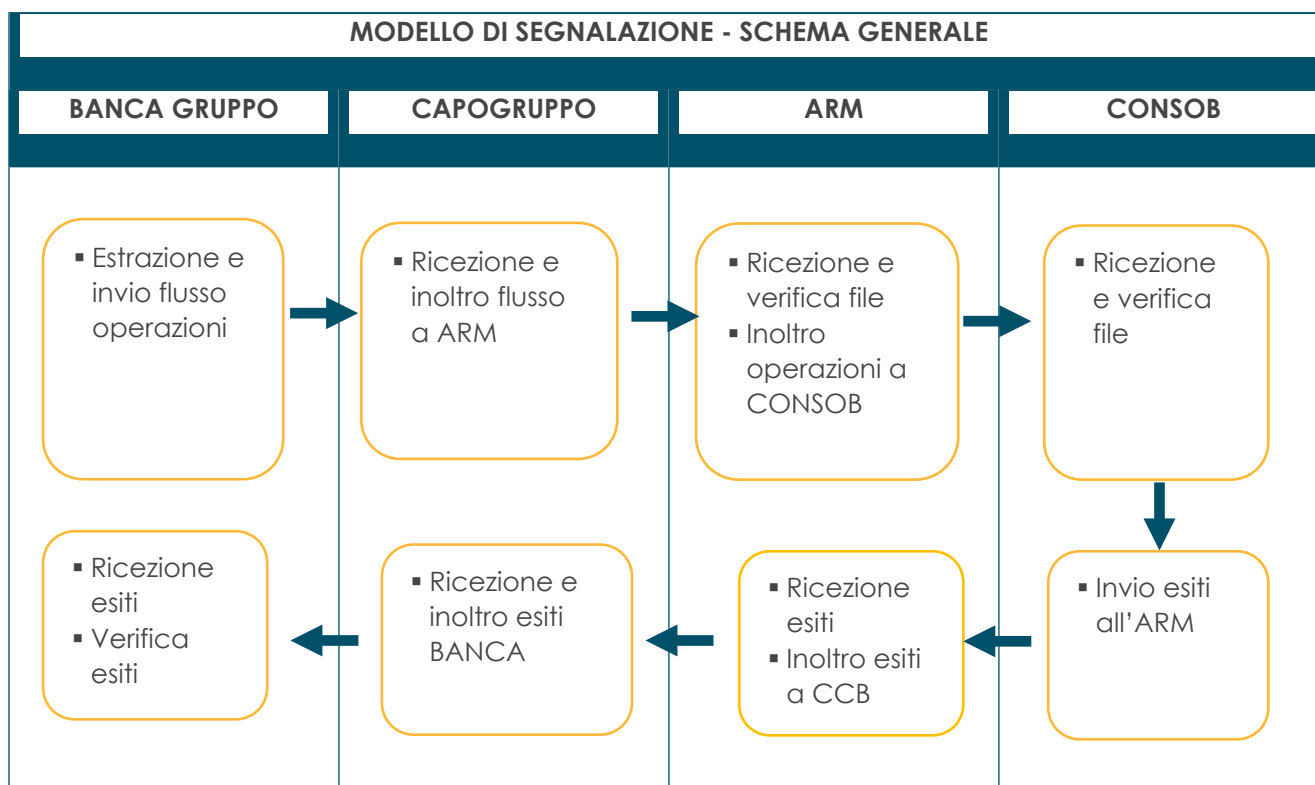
MODELLO DI SEGNALAZIONE - SCHEMA GENERALE

BANCA GRUPPO

CAPOGRUPPO

ARM

CONSOB

▪ Estrazione e invio flusso operazioni

▪ Ricezione e inoltro flusso a ARM

▪ Ricezione e verifica file
▪ Inoltro operazioni a CONSOB

▪ Ricezione e verifica file

▪ Invio esiti all'ARM

▪ Ricezione esiti
▪ Inoltro esiti a CCB

▪ Ricezione e inoltro esiti BANCA

▪ Ricezione esiti
▪ Verifica esiti